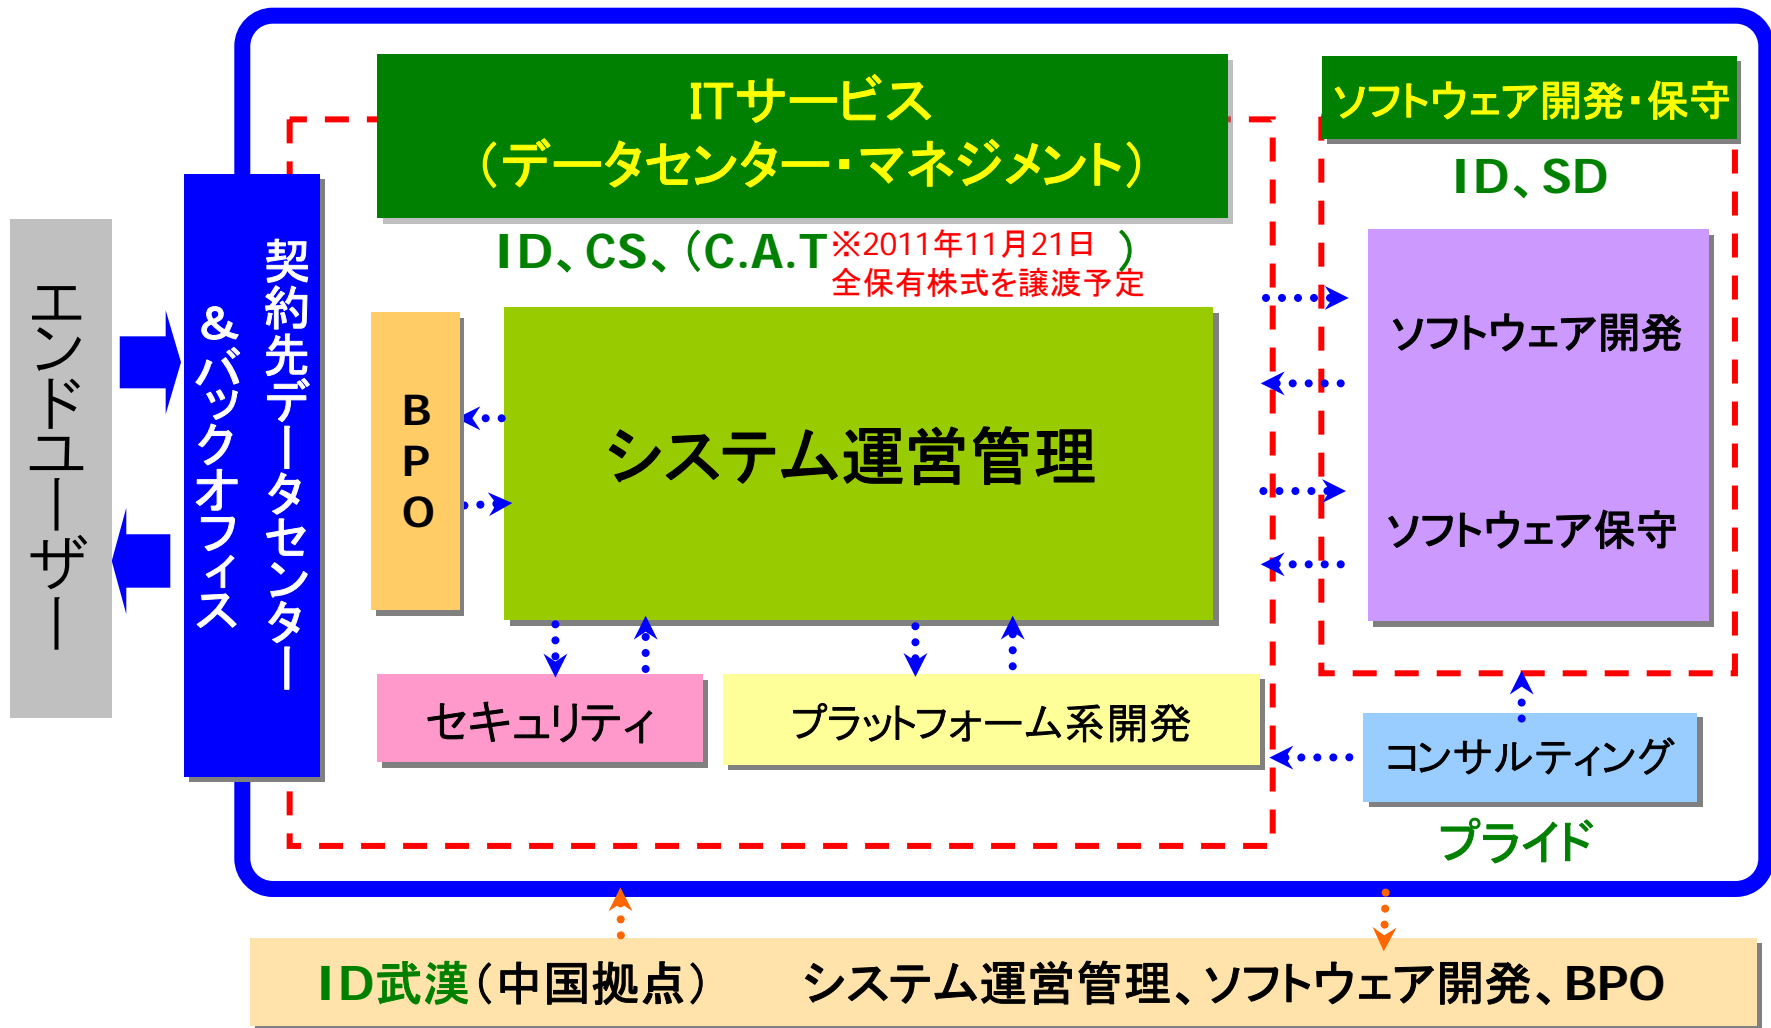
エンドユーザー

契約先データセンター
&バックオフィス

ITサービス
(データセンター・マネジメント)

ID、CS、(C.A.T ※2011年11月21日 全保有株式を譲渡予定 )

BPO

システム運営管理

セキュリティ

プラットフォーム系開発

ソフトウェア開発・保守

ID、SD

ソフトウェア開発

ソフトウェア保守

コンサルティング

プライド

ID武漢(中国拠点) システム運営管理、ソフトウェア開発、BPO